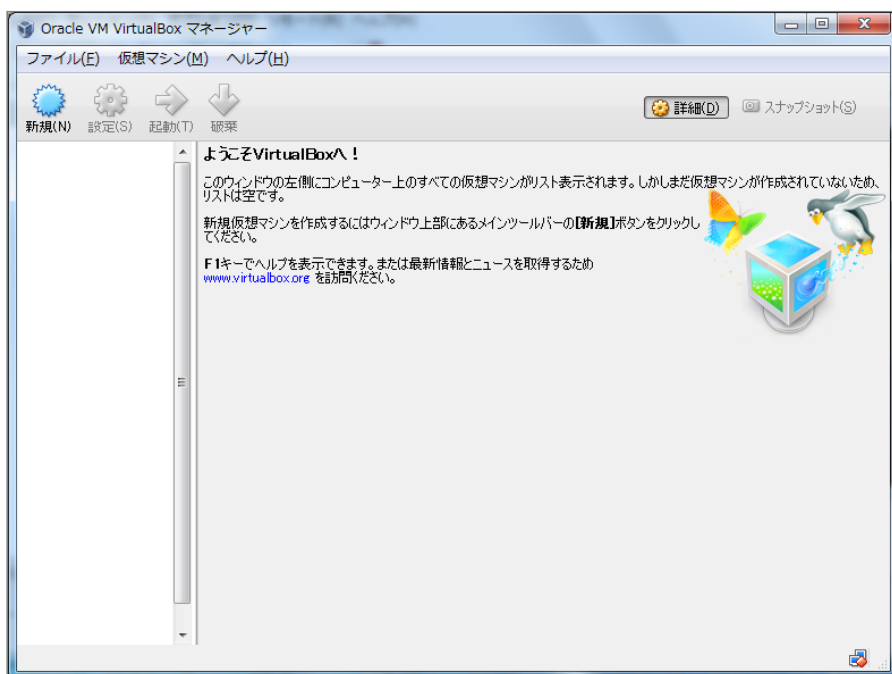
Oracle VM VirtualBox マネージャー

ファイル(F) 仮想マシン(M) ヘルプ(H)

新規(N) 設定(S) 起動(T) 破棄

詳細(D) スナップショット(S)

ようこそVirtualBoxへ！

このウィンドウの左側にコンピューター上のすべての仮想マシンがリスト表示されます。しかしまだ仮想マシンが作成されていないため、リストは空です。

新規仮想マシンを作成するにはウィンドウ上部にあるメインツールバーの[新規]ボタンをクリックしてください。

F1キーでヘルプを表示できます。または最新情報とニュースを取得するため www.virtualbox.org を訪問ください。